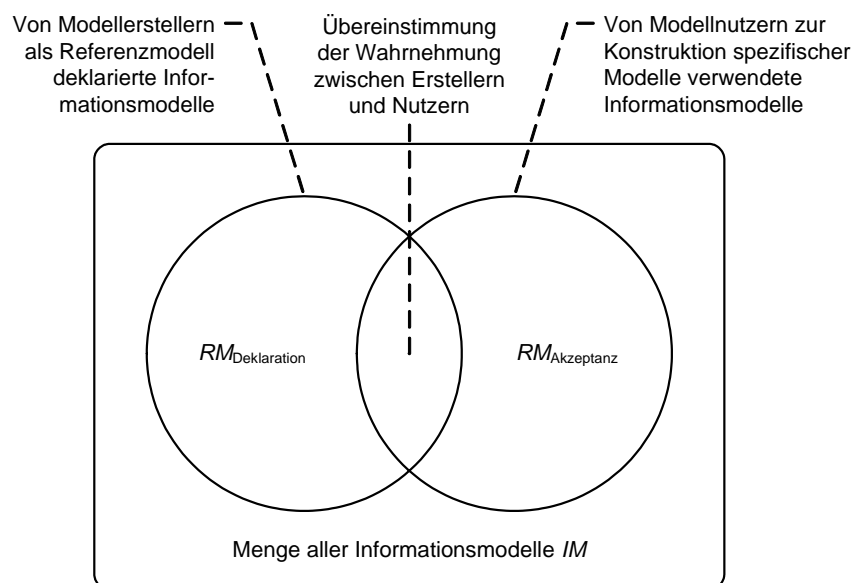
Von Modellerstellern als Referenzmodell deklarierte Informationsmodelle

Übereinstimmung der Wahrnehmung zwischen Erstellern und Nutzern

Von Modellnutzern zur Konstruktion spezifischer Modelle verwendete Informationsmodelle

$RM_{\text{Deklaration}}$

$RM_{\text{Akzeptanz}}$

Menge aller Informationsmodelle $IM$